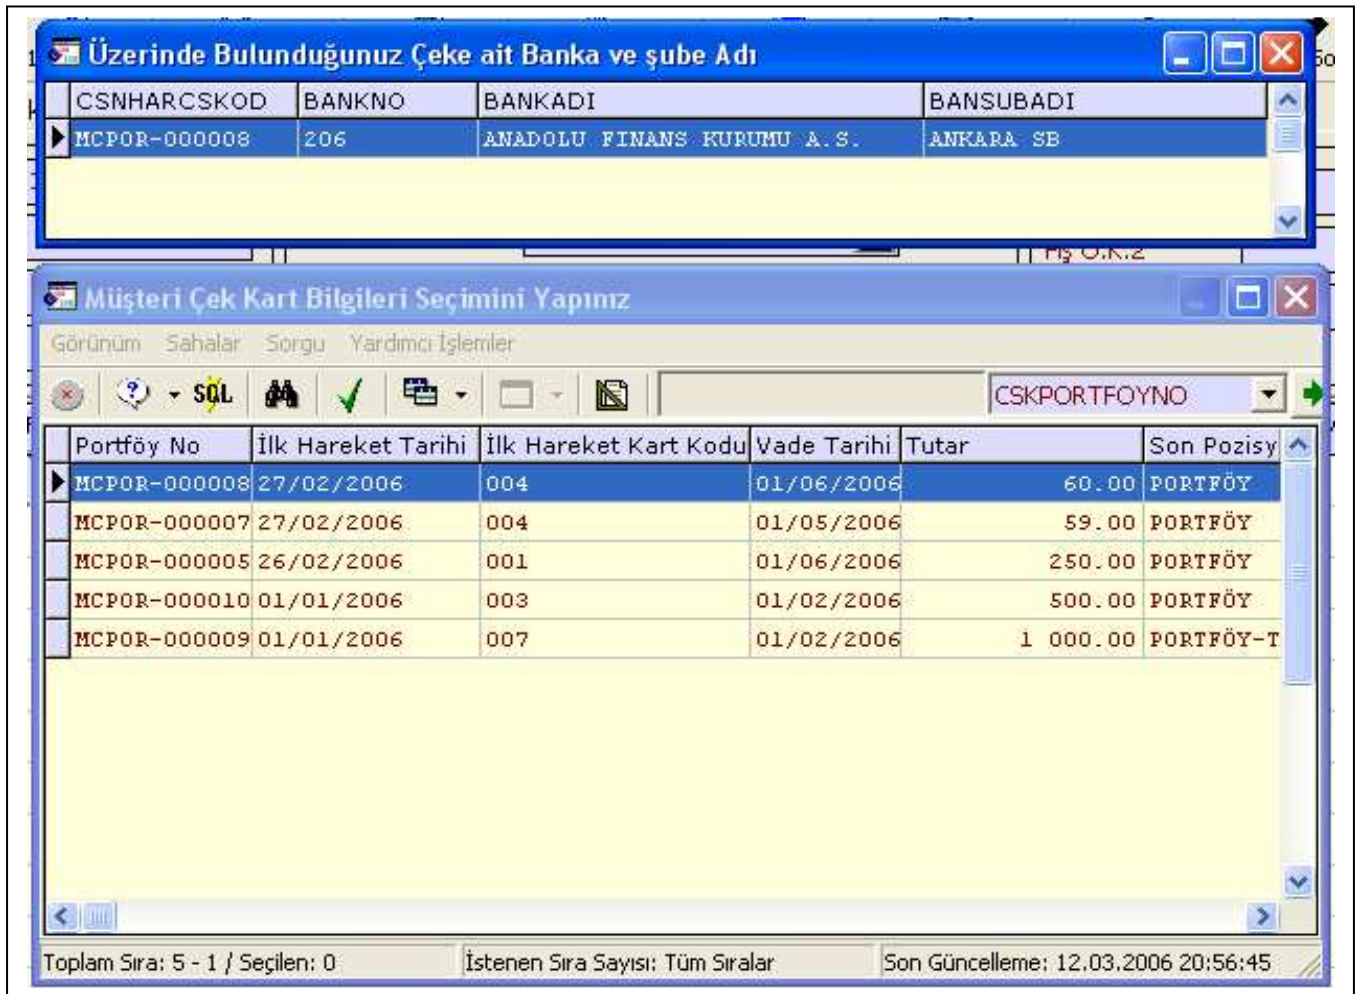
Üzerinde Bulunduğunuz Çeke ait Banka ve şube Adı

| CSNHARCSKOD | BANKNO | BANKADI | BANSUBADI |
|---|---|---|---|
| MCPOR-000008 | 206 | ANADOLU FINANS KURUMU A.S. | ANKARA SB |

Müşteri Çek Kart Bilgileri Seçimini Yapınız

Görünüm Sahalar Sorgu Yardımcı İşlemler

SQL CSKPORTFOYNO

| Portföy No | İlk Hareket Tarihi | İlk Hareket Kart Kodu | Vade Tarihi | Tutar | Son Pozisy |
|---|---|---|---|---|---|
| MCPOR-000008 | 27/02/2006 | 004 | 01/06/2006 | 60.00 | PORTFÖY |
| MCPOR-000007 | 27/02/2006 | 004 | 01/05/2006 | 59.00 | PORTFÖY |
| MCPOR-000005 | 26/02/2006 | 001 | 01/06/2006 | 250.00 | PORTFÖY |
| MCPOR-000010 | 01/01/2006 | 003 | 01/02/2006 | 500.00 | PORTFÖY |
| MCPOR-000009 | 01/01/2006 | 007 | 01/02/2006 | 1 000.00 | PORTFÖY-T |

Toplam Sıra: 5 - 1 / Seçilen: 0 İstenen Sıra Sayısı: Tüm Sıralar Son Güncelleme: 12.03.2006 20:56:45